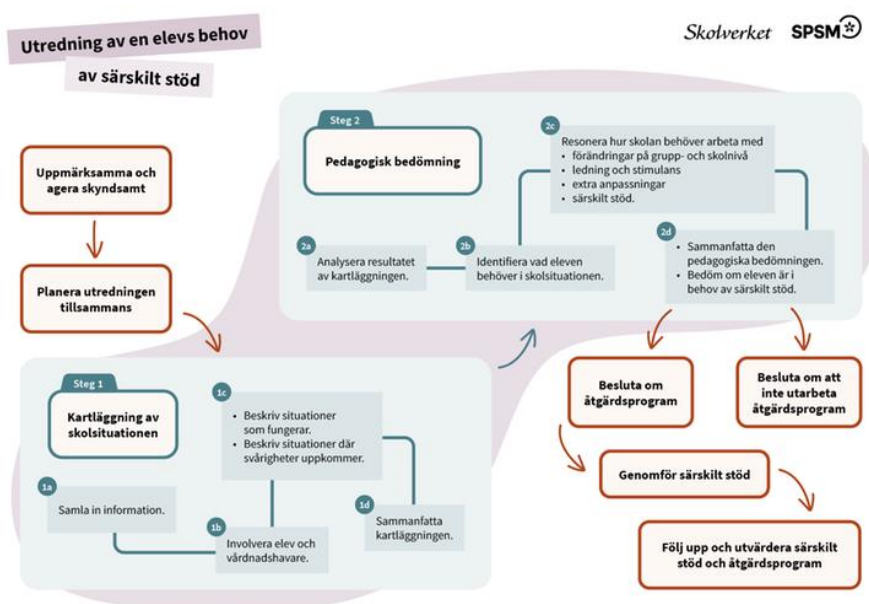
Utredning av en elevs behov
av särskilt stöd

Skolverket SPSM

Uppmärksamma och agera skyndsamt

Planera utredningen tillsammans

Steg 1
Kartläggning av skolsituationen

1a
Samla in information.

1b
Involvera elev och vårdnadshavare.

1c
- Beskriv situationer som fungerar.
- Beskriv situationer där svårigheter uppkommer.

1d
Sammanfatta kartläggningen.

Steg 2
Pedagogisk bedömning

2a
Analysera resultatet av kartläggningen.

2b
Identifiera vad eleven behöver i skolsituationen.

2c
Resonera hur skolan behöver arbeta med
- förändringar på grupp- och skolnivå
- ledning och stimulans
- extra anpassningar
- särskilt stöd.

2d
- Sammanfatta den pedagogiska bedömningen.
- Bedöm om eleven är i behov av särskilt stöd.

Besluta om åtgärdsprogram

Besluta om att inte utarbeta åtgärdsprogram

Genomför särskilt stöd

Följ upp och utvärdera särskilt stöd och åtgärdsprogram